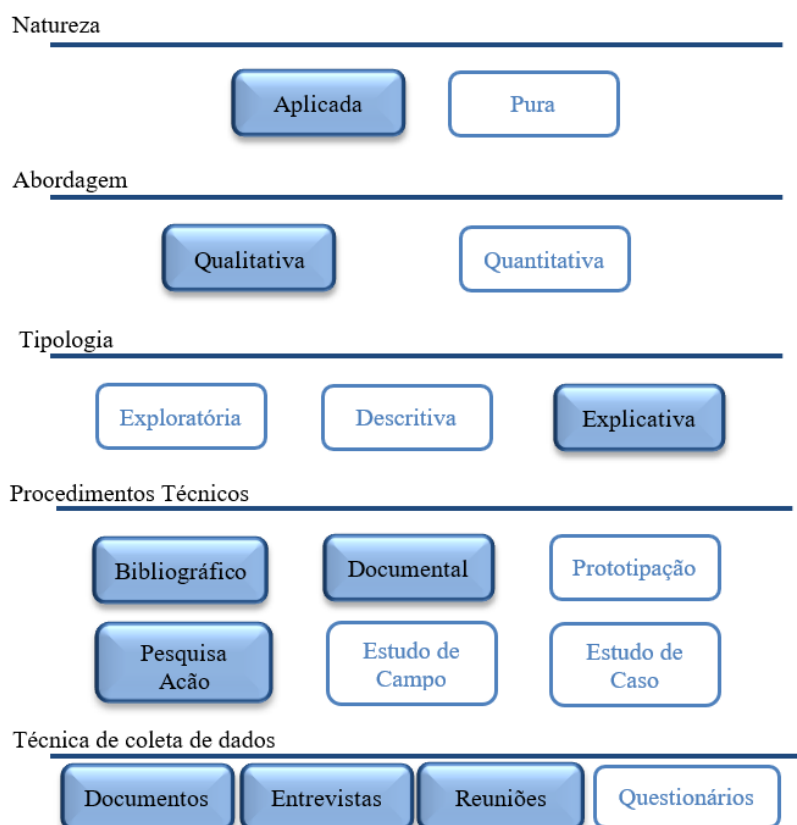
Natureza

Aplicada

Pura

Abordagem

Qualitativa

Quantitativa

Tipologia

Exploratória

Descritiva

Explicativa

Procedimentos Técnicos

Bibliográfico

Documental

Prototipação

Pesquisa Acão

Estudo de Campo

Estudo de Caso

Técnica de coleta de dados

Documentos

Entrevistas

Reuniões

Questionários